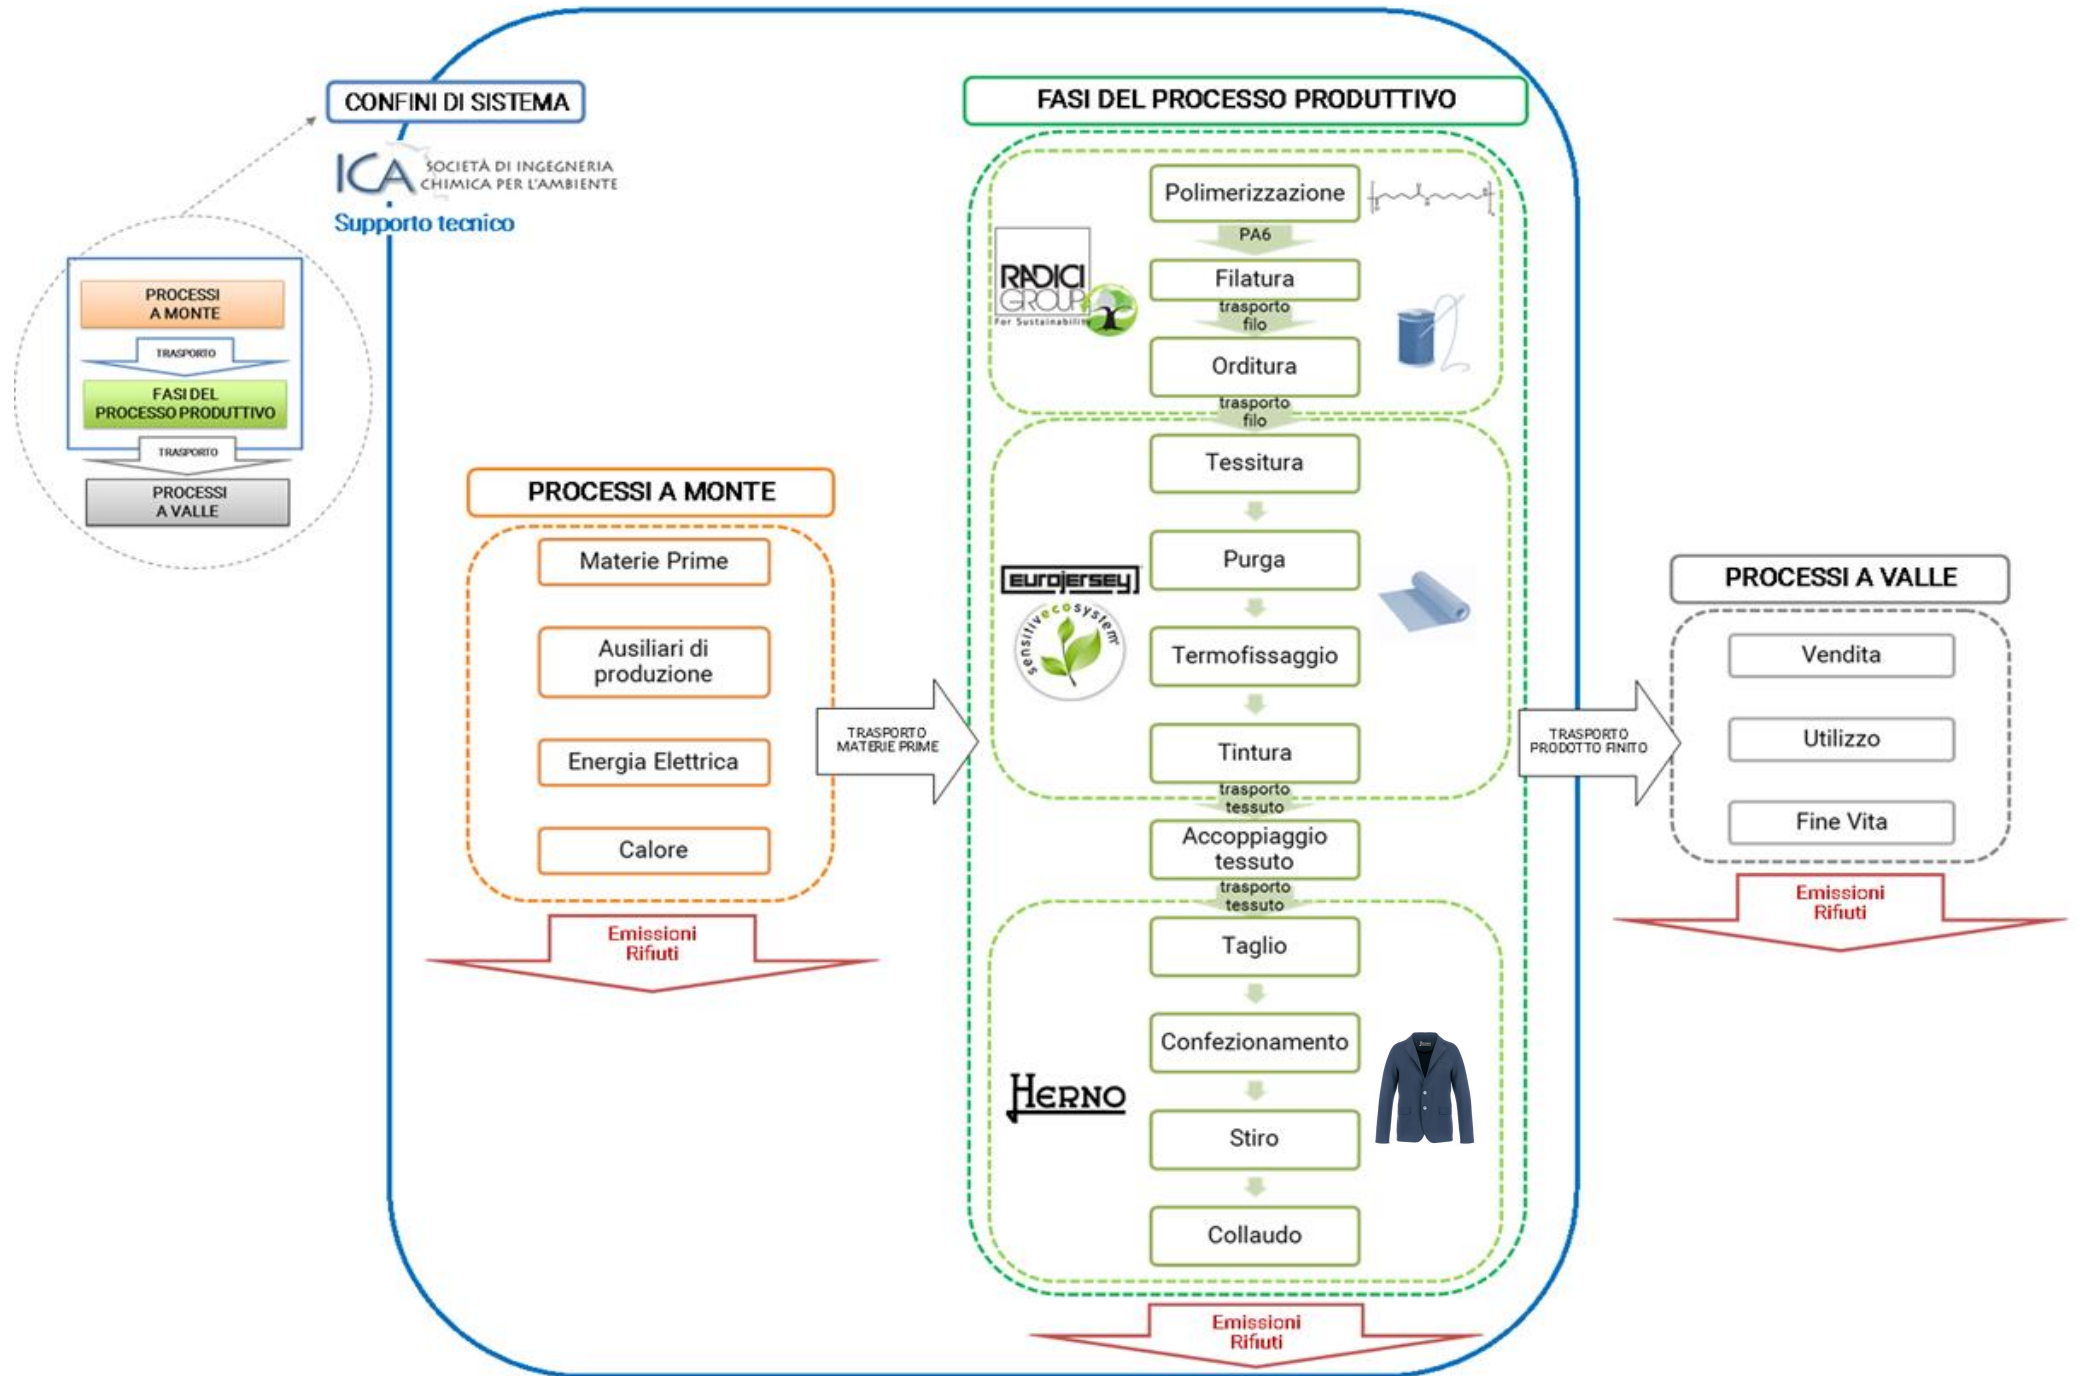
CONFINI DI SISTEMA

ICA SOCIETÀ DI INGEGNERIA CHIMICA PER L'AMBIENTE
Supporto tecnico

PROCESSI A MONTE
TRASPORTO
FASI DEL PROCESSO PRODUTTIVO
TRASPORTO
PROCESSI A VALLE

FASI DEL PROCESSO PRODUTTIVO

Polimerizzazione
PA6
RADICI GROUP For Sustainability
Filatura
trasporto filo
Orditura
trasporto filo
Tessitura
eurojersey
sensitive ecosystem
Purga
Termofissaggio
Tintura
trasporto tessuto
Accoppiaggio tessuto
trasporto tessuto
Taglio
HERNO
Confezionamento
Stiro
Collaudo

Emissioni
Rifiuti

PROCESSI A MONTE
Materie Prime
Ausiliari di produzione
Energia Elettrica
Calore

Emissioni
Rifiuti

TRASPORTO MATERIE PRIME

TRASPORTO PRODOTTO FINITO

PROCESSI A VALLE
Vendita
Utilizzo
Fine Vita

Emissioni
Rifiuti